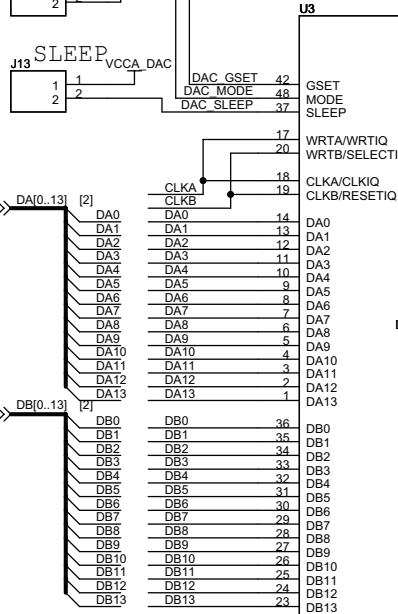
2

U3

J13 SLEEP VCCA_DAC

1
2

DAC_GSET 42 GSET
DAC_MODE 48 MODE
DAC_SLEEP 37 SLEEP

17 WRTA/WRTIQ
20 WRTB/SELECTI

CLKA 18 CLKA/CLKIQ
CLKB 19 CLKB/RESETIQ

DA[0..13] [2]

DA0 DA0 14 DA0
DA1 DA1 13 DA1
DA2 DA2 12 DA2
DA3 DA3 11 DA3
DA4 DA4 10 DA4
DA5 DA5 9 DA5
DA6 DA6 8 DA6
DA7 DA7 7 DA7
DA8 DA8 6 DA8
DA9 DA9 5 DA9
DA10 DA10 4 DA10
DA11 DA11 3 DA11
DA12 DA12 2 DA12
DA13 DA13 1 DA13

DB[0..13] [2]

DB0 DB0 36 DB0
DB1 DB1 35 DB1
DB2 DB2 34 DB2
DB3 DB3 33 DB3
DB4 DB4 32 DB4
DB5 DB5 31 DB5
DB6 DB6 30 DB6
DB7 DB7 29 DB7
DB8 DB8 28 DB8
DB9 DB9 27 DB9
DB10 DB10 26 DB10
DB11 DB11 25 DB11
DB12 DB12 24 DB12
DB13 DB13 23 DB13